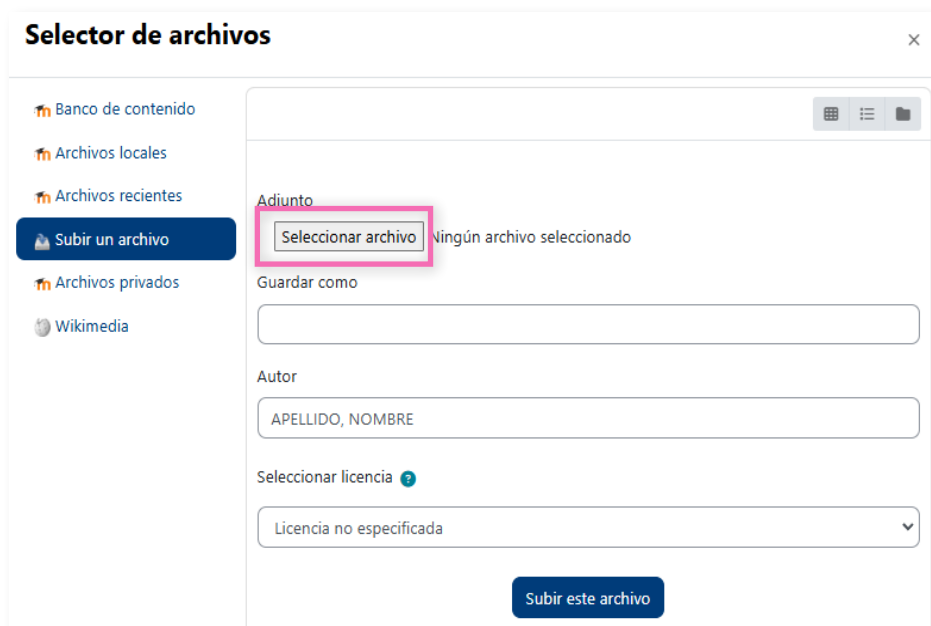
Selector de archivos

×

Banco de contenido
Archivos locales
Archivos recientes
Subir un archivo
Archivos privados
Wikimedia

Adjunto
Seleccionar archivo Ningún archivo seleccionado

Guardar como

Autor
APELLIDO, NOMBRE

Seleccionar licencia

Licencia no especificada

Subir este archivo